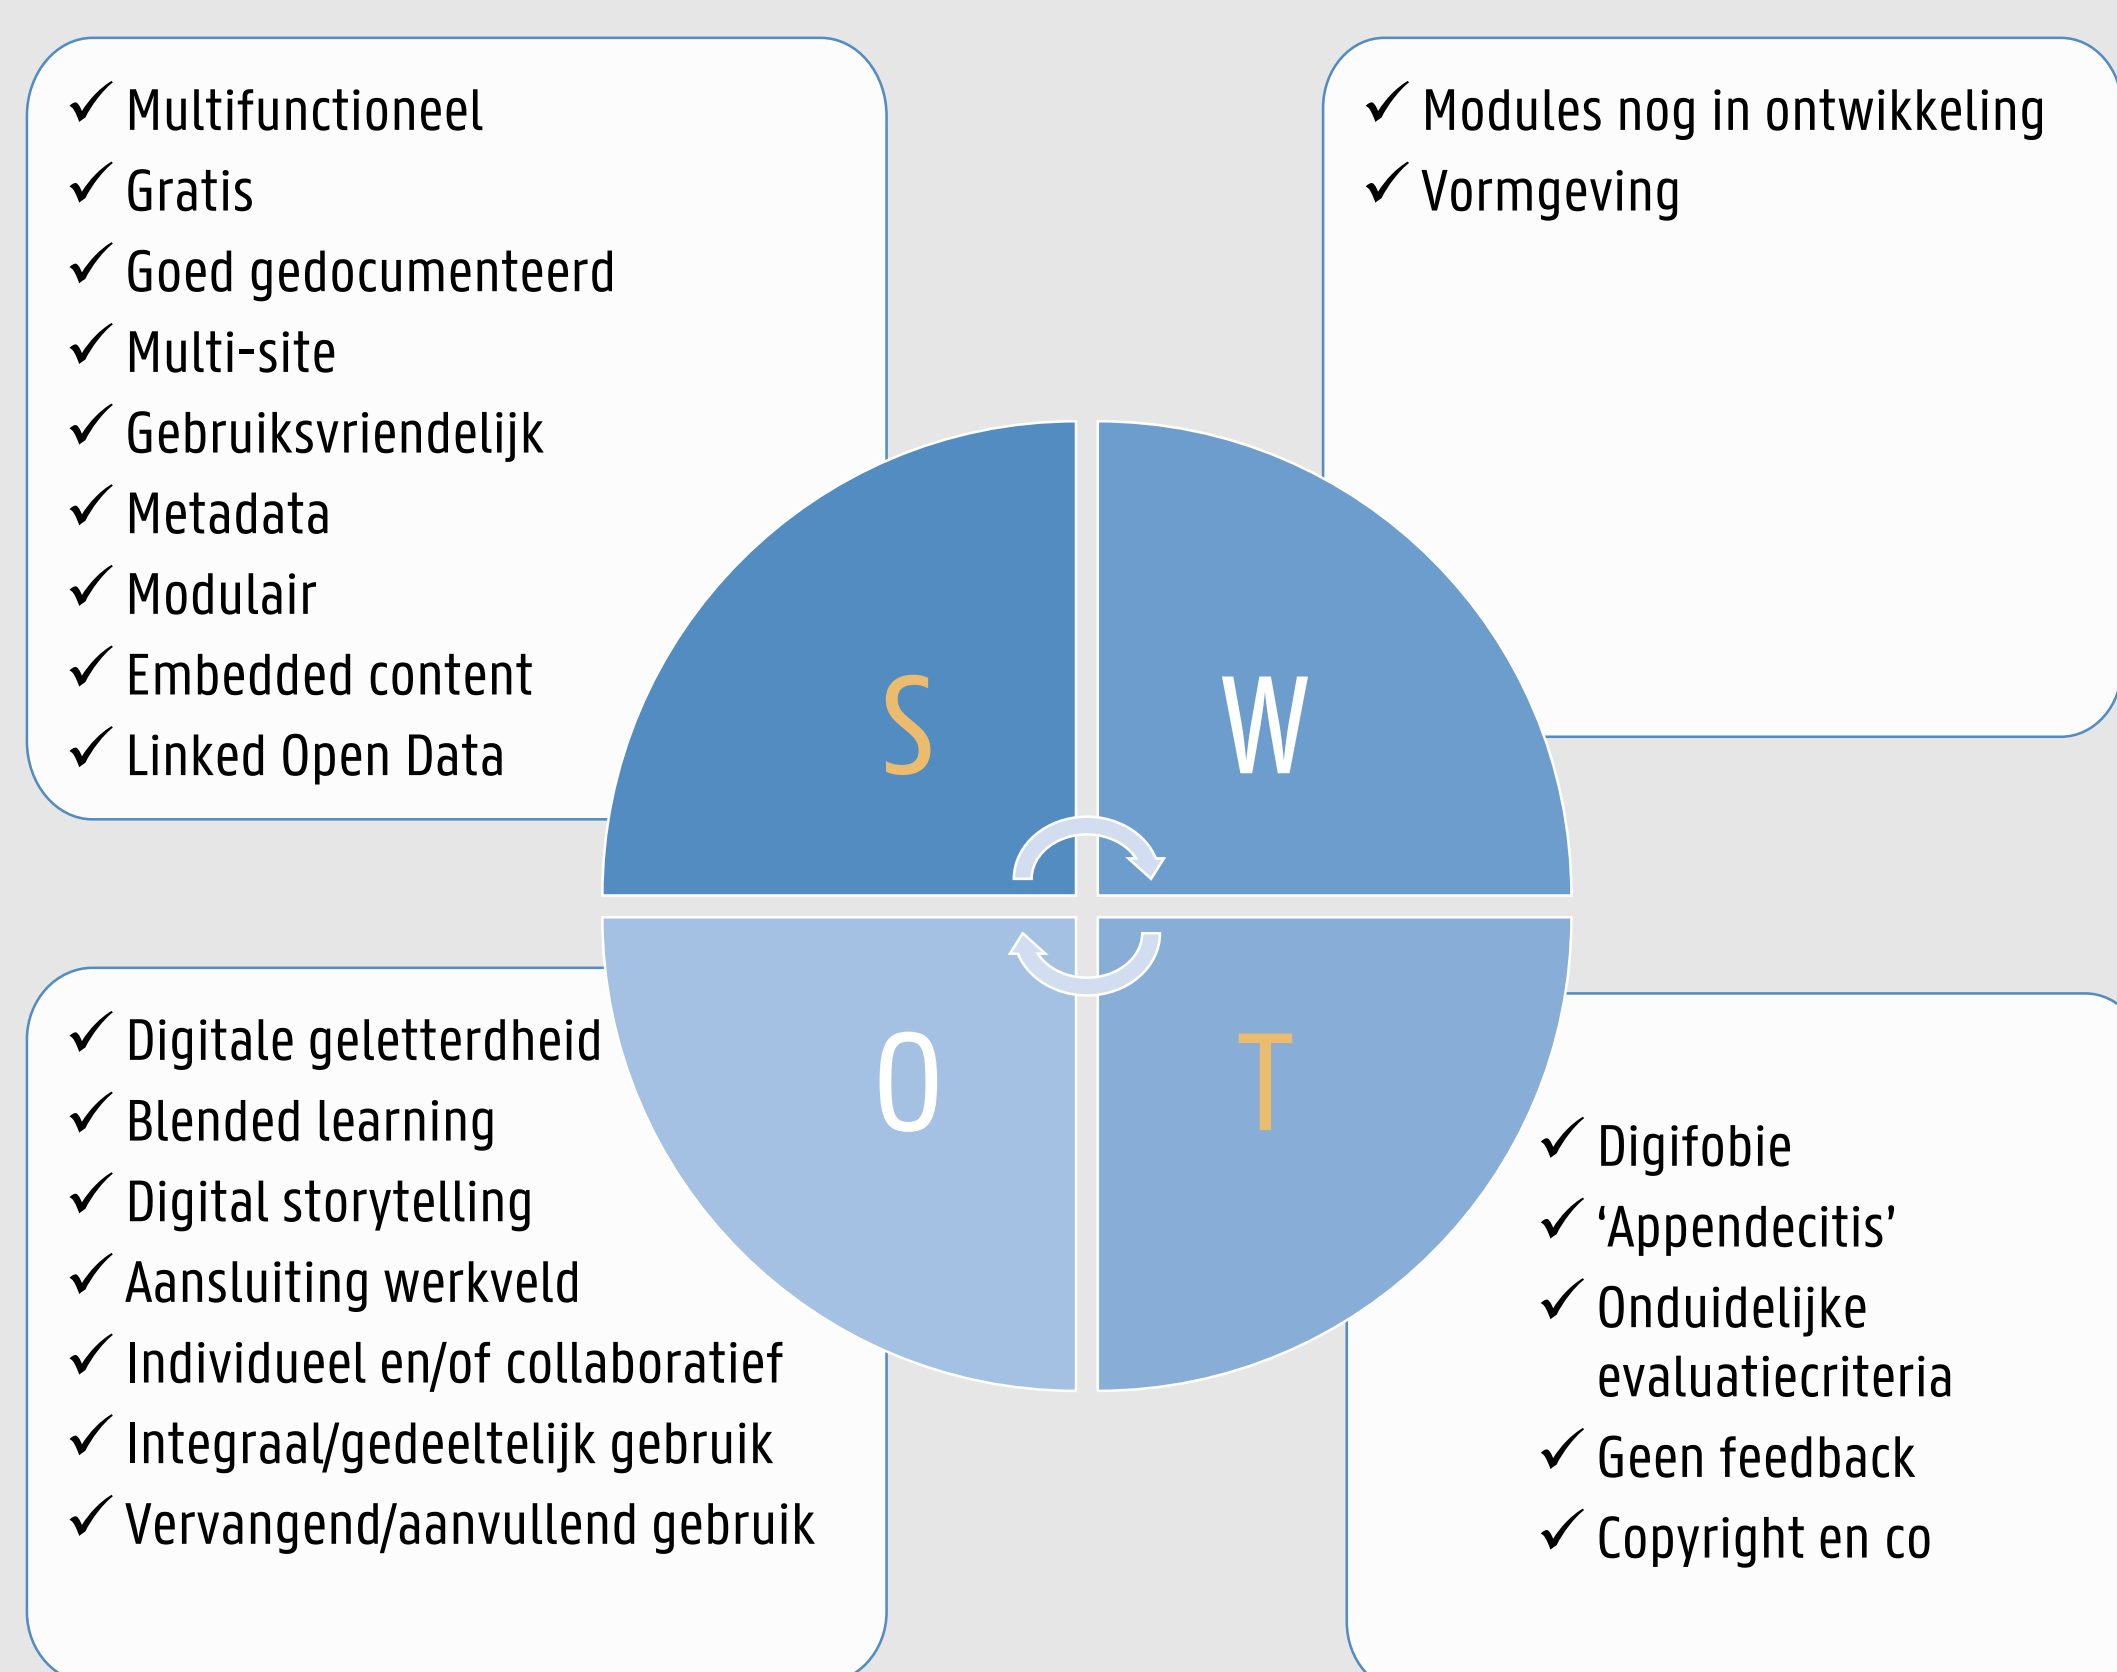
✓ Multifunctioneel
✓ Gratis
✓ Goed gedocumenteerd
✓ Multi-site
✓ Gebruiksvriendelijk
✓ Metadata
✓ Modulair
✓ Embedded content
✓ Linked Open Data

✓ Modules nog in ontwikkeling
✓ Vormgeving

S

W

O

T

✓ Digitale geletterdheid
✓ Blended learning
✓ Digital storytelling
✓ Aansluiting werkveld
✓ Individueel en/of collaboratief
✓ Integraal/gedeeltelijk gebruik
✓ Vervangend/aanvullend gebruik

✓ Digifobie
✓ 'Appendecitis'
✓ Onduidelijke evaluatiecriteria
✓ Geen feedback
✓ Copyright en co